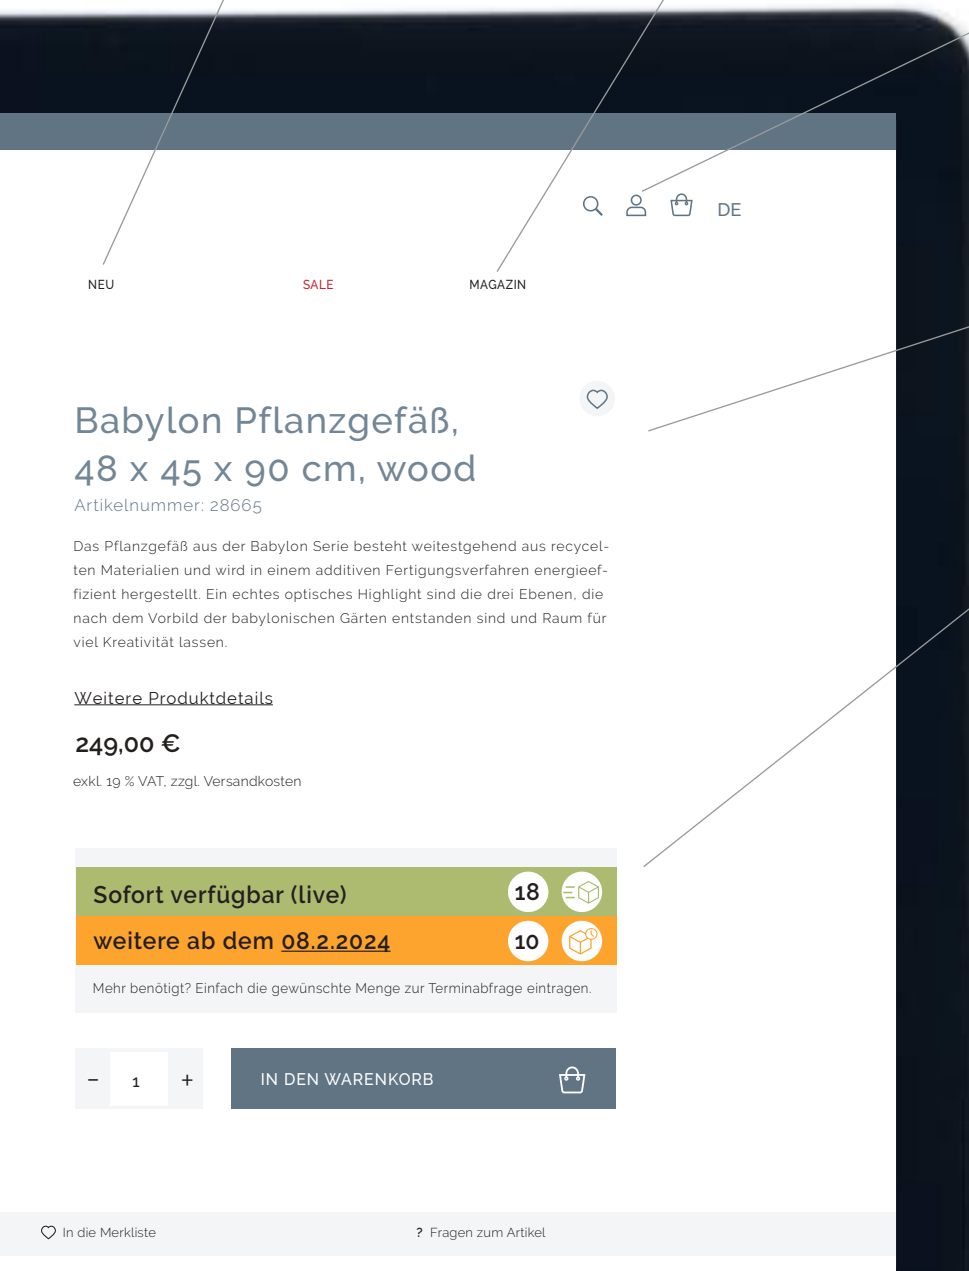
DE

NEU

SALE

MAGAZIN

Babylon Pflanzgefäß, 48 x 45 x 90 cm, wood

Artikelnummer: 28665

Das Pflanzgefäß aus der Babylon Serie besteht weitestgehend aus recycelten Materialien und wird in einem additiven Fertigungsverfahren energieeffizient hergestellt. Ein echtes optisches Highlight sind die drei Ebenen, die nach dem Vorbild der babylonischen Gärten entstanden sind und Raum für viel Kreativität lassen.

Weitere Produktdetails

249,00 €

exkl. 19 % VAT, zzgl. Versandkosten

Sofort verfügbar (live) 18

weitere ab dem 08.2.2024 10

Mehr benötigt? Einfach die gewünschte Menge zur Terminabfrage eintragen.

− 1 +

IN DEN WARENKORB

In die Merkliste

? Fragen zum Artikel